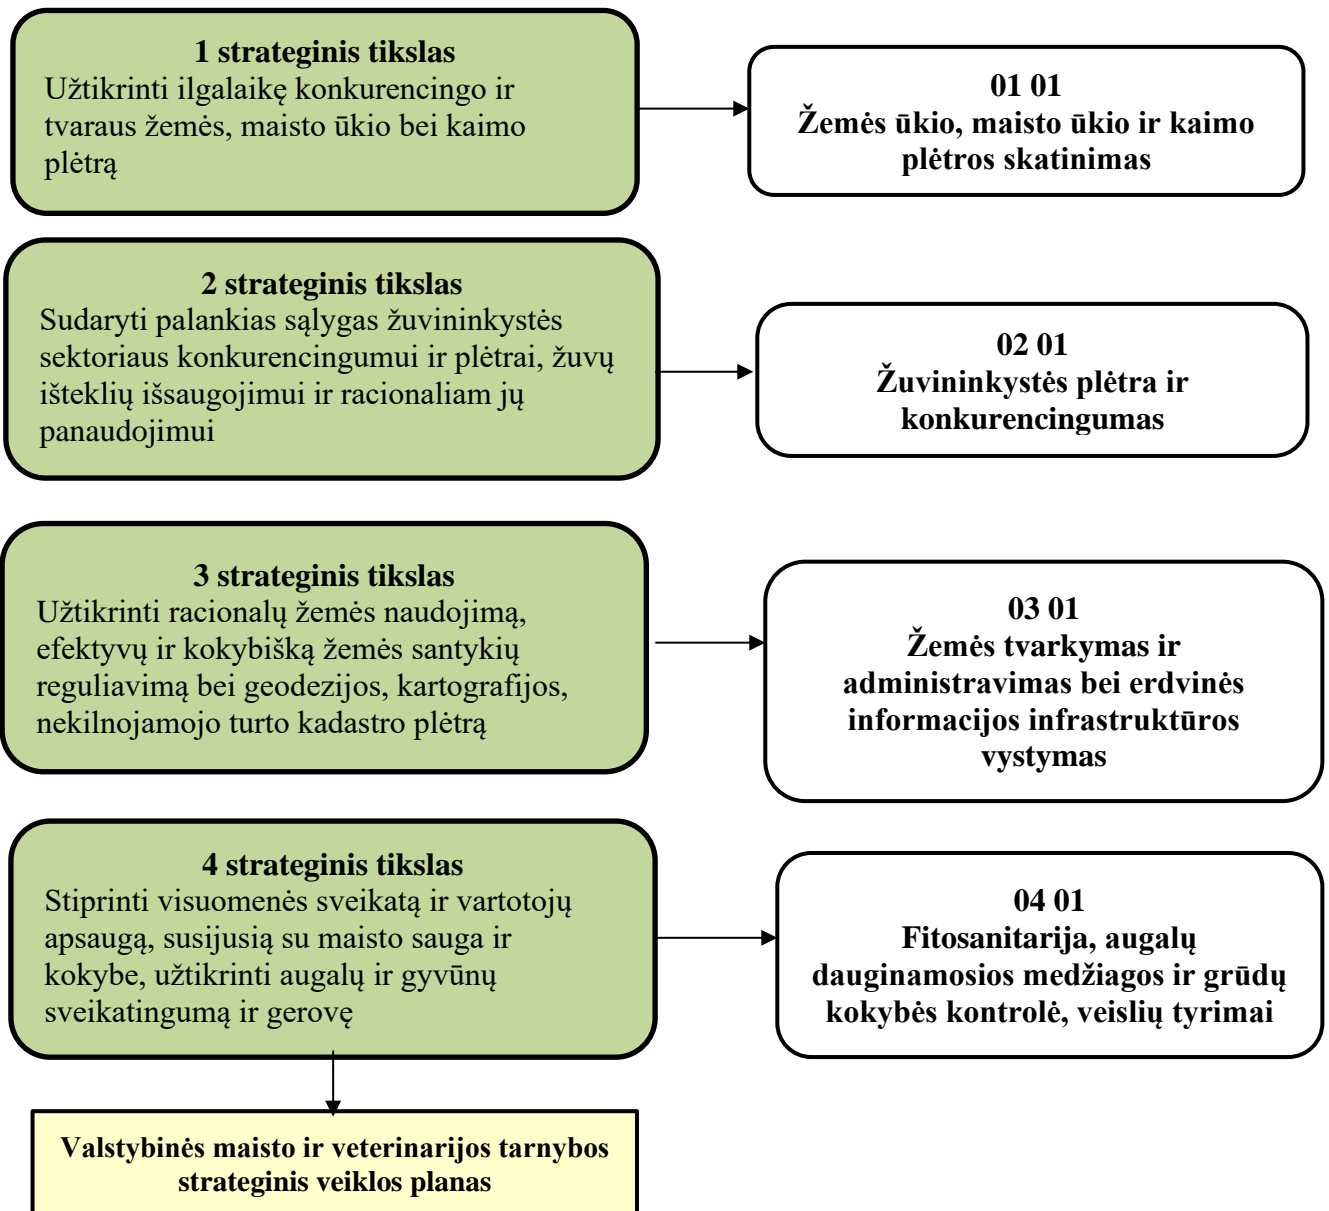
1 strateginis tikslas
Užtikrinti ilgalaikę konkurencingo ir tvaraus žemės, maisto ūkio bei kaimo plėtrą

01 01
Žemės ūkio, maisto ūkio ir kaimo plėtros skatinimas

2 strateginis tikslas
Sudaryti palankias sąlygas žuvininkystės sektoriaus konkurencingumui ir plėtrai, žuvų išteklių išsaugojimui ir racionaliam jų panaudojimui

02 01
Žuvininkystės plėtra ir konkurencingumas

3 strateginis tikslas
Užtikrinti racionalų žemės naudojimą, efektyvų ir kokybišką žemės santykių reguliavimą bei geodezijos, kartografijos, nekilnojamojo turto kadastro plėtrą

03 01
Žemės tvarkymas ir administravimas bei erdvinės informacijos infrastruktūros vystymas

4 strateginis tikslas
Stiprinti visuomenės sveikatą ir vartotojų apsaugą, susijusią su maisto sauga ir kokybe, užtikrinti augalų ir gyvūnų sveikatingumą ir gerovę

04 01
Fitosanitarija, augalų dauginamosios medžiagos ir grūdų kokybės kontrolė, veislių tyrimai

Valstybinės maisto ir veterinarijos tarnybos strateginis veiklos planas